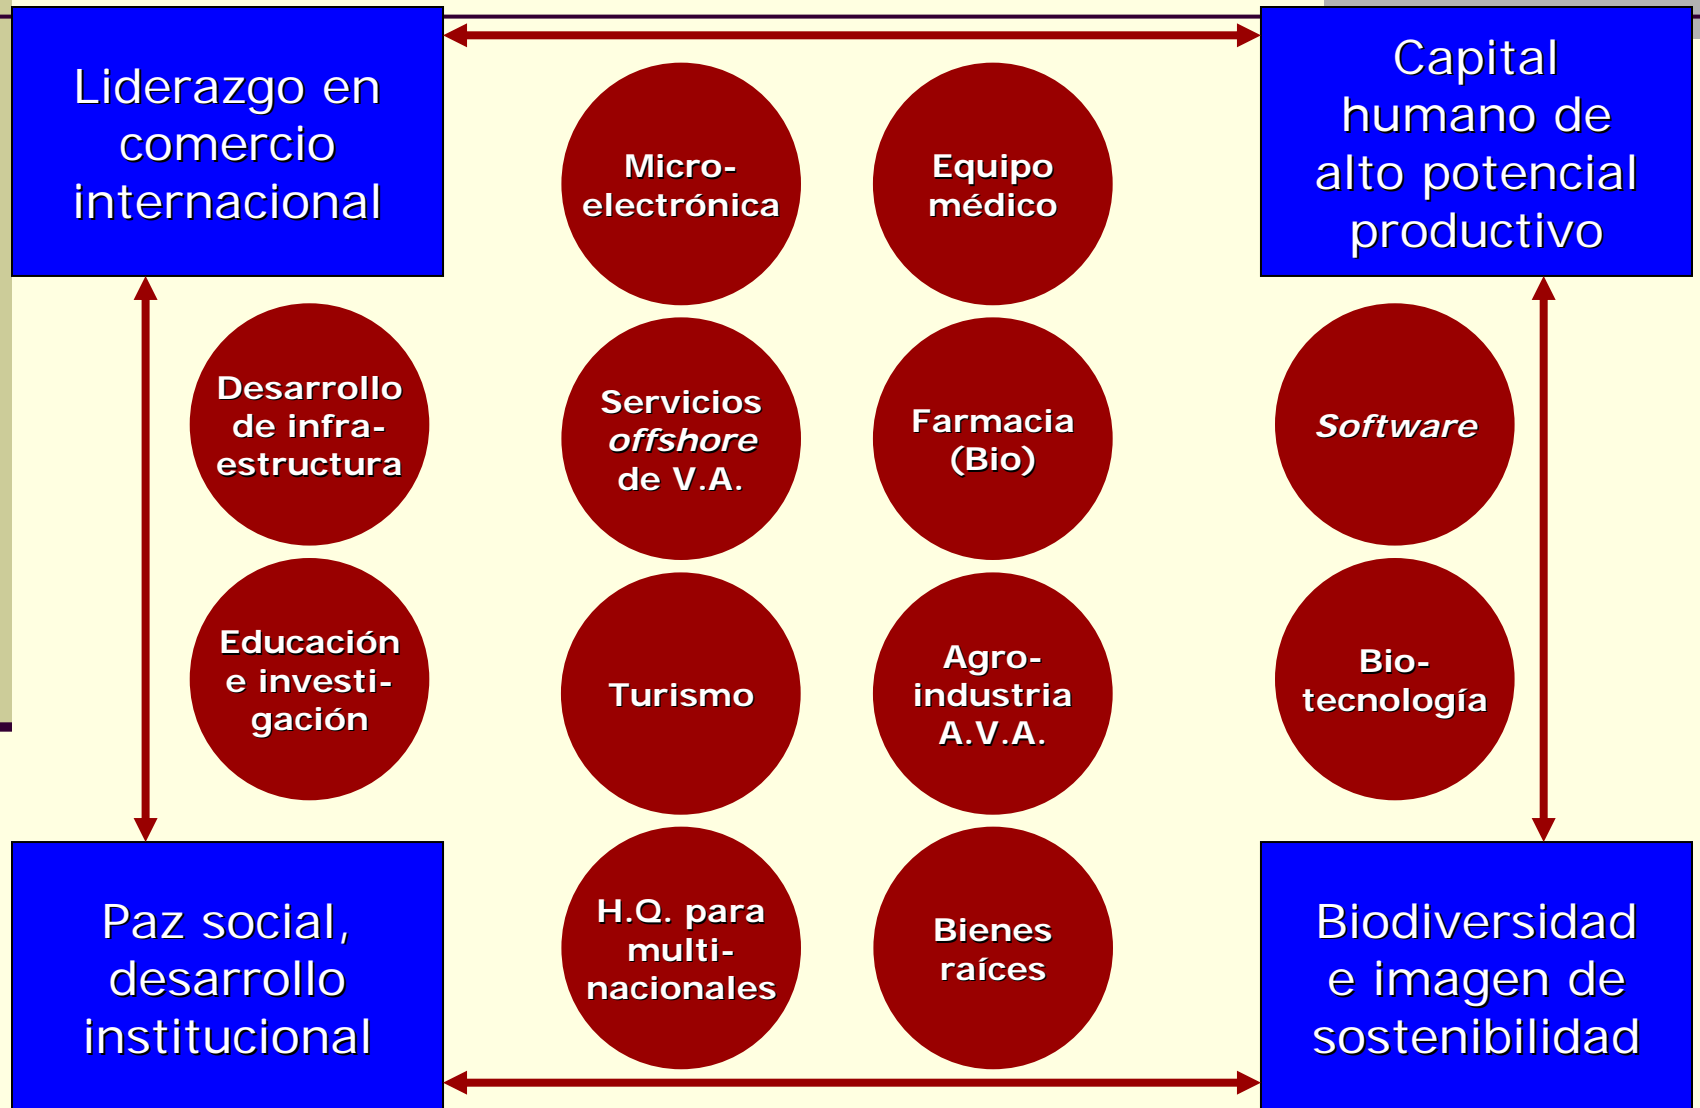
Liderazgo en comercio internacional

Capital humano de alto potencial productivo

Micro-electrónica

Equipo médico

Desarrollo de infra-estructura

Servicios *offshore* de V.A.

Farmacia (Bio)

*Software*

Educación e investi-gación

Turismo

Agro-industria A.V.A.

Bio-tecnología

Paz social, desarrollo institucional

H.Q. para multi-nacionales

Bienes raíces

Biodiversidad e imagen de sostenibilidad